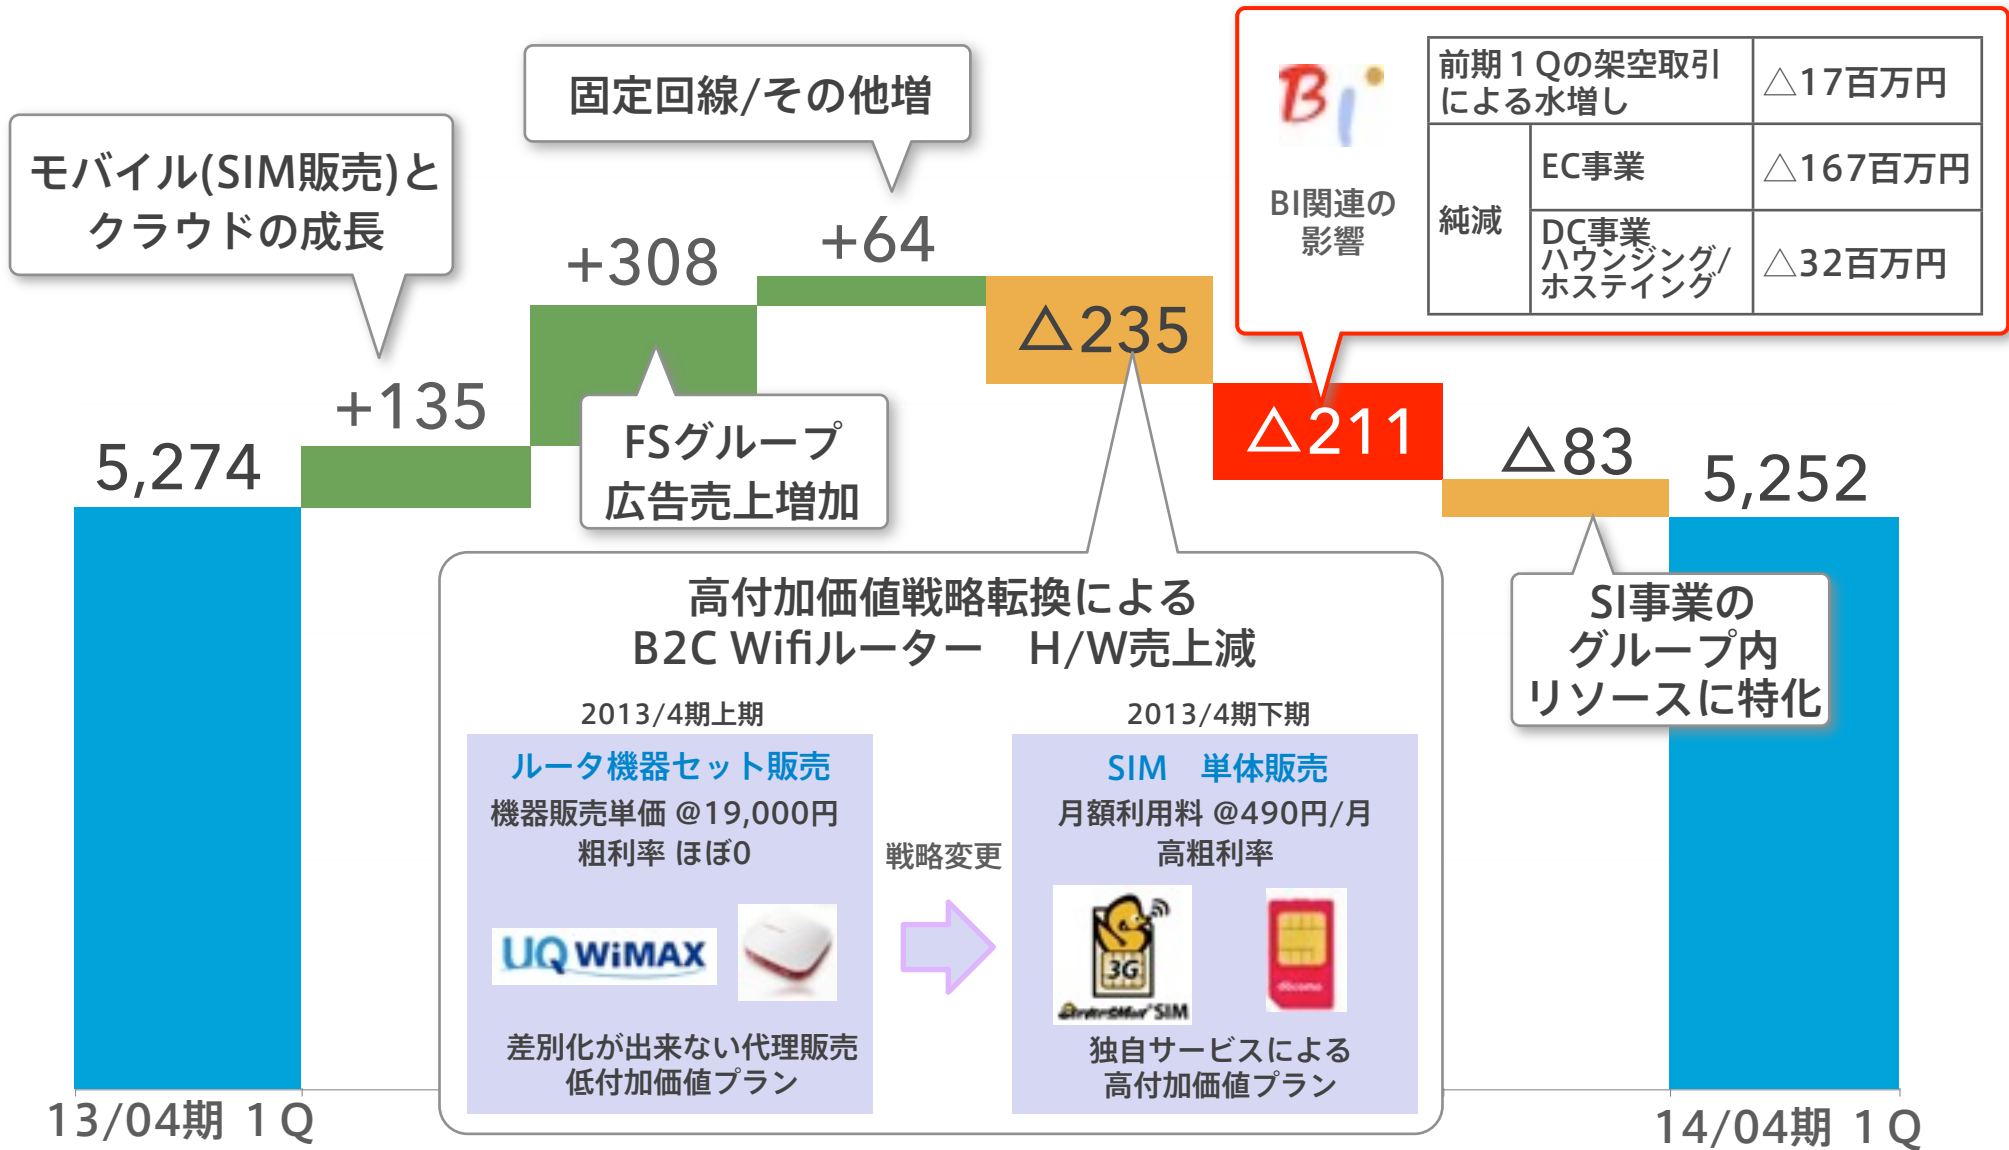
モバイル(SIM販売)とクラウドの成長

固定回線/その他増

BI

BI関連の影響

| 前期１Qの架空取引による水増し | | △17百万円 |
|---|---|---|
| 純減 | EC事業 | △167百万円 |
| | DC事業 ハウジング/ホスティング | △32百万円 |

5,274

+135

+308

+64

△235

△211

△83

5,252

FSグループ広告売上増加

高付加価値戦略転換による B2C Wifiルーター　H/W売上減

2013/4期上期

ルータ機器セット販売
機器販売単価 @19,000円
粗利率 ほぼ0

UQ WiMAX

差別化が出来ない代理販売
低付加価値プラン

戦略変更

2013/4期下期

SIM　単体販売
月額利用料 @490円/月
高粗利率

3G

SIM

docomo

独自サービスによる
高付加価値プラン

SI事業のグループ内リソースに特化

13/04期 1Q

14/04期 1Q